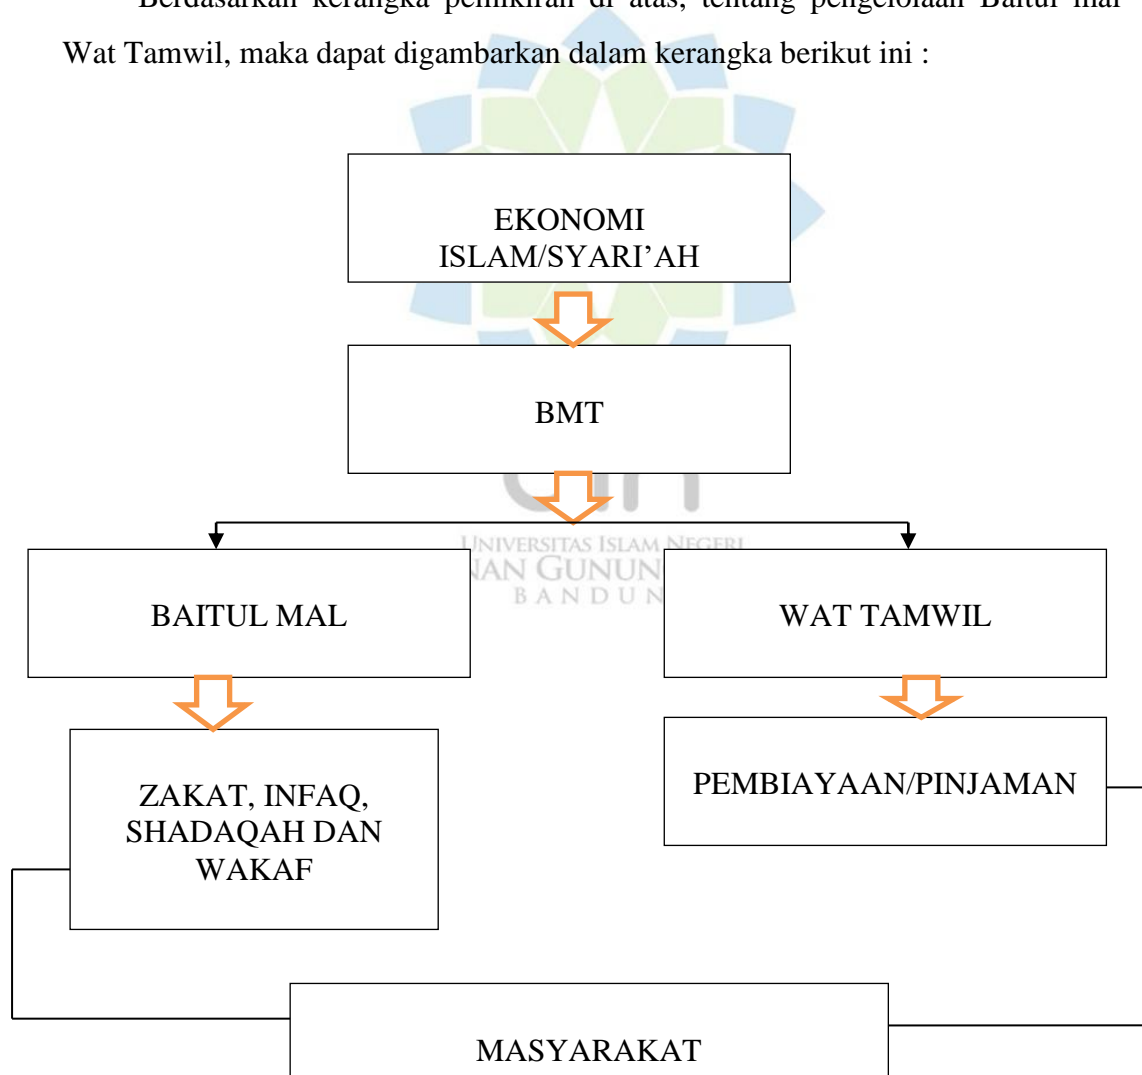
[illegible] kerangka pemikiran di atas, tentang pengelolaan Baitul mal Wat Tamwil, maka dapat digambarkan dalam kerangka berikut ini :

EKONOMI ISLAM/SYARI'AH

BMT

UNIVERSITAS ISLAM NEGERI
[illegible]NAN GUNUN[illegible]
BANDUN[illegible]

BAITUL MAL

WAT TAMWIL

ZAKAT, INFAQ, SHADAQAH DAN WAKAF

PEMBIAYAAN/PINJAMAN

MASYARAKAT